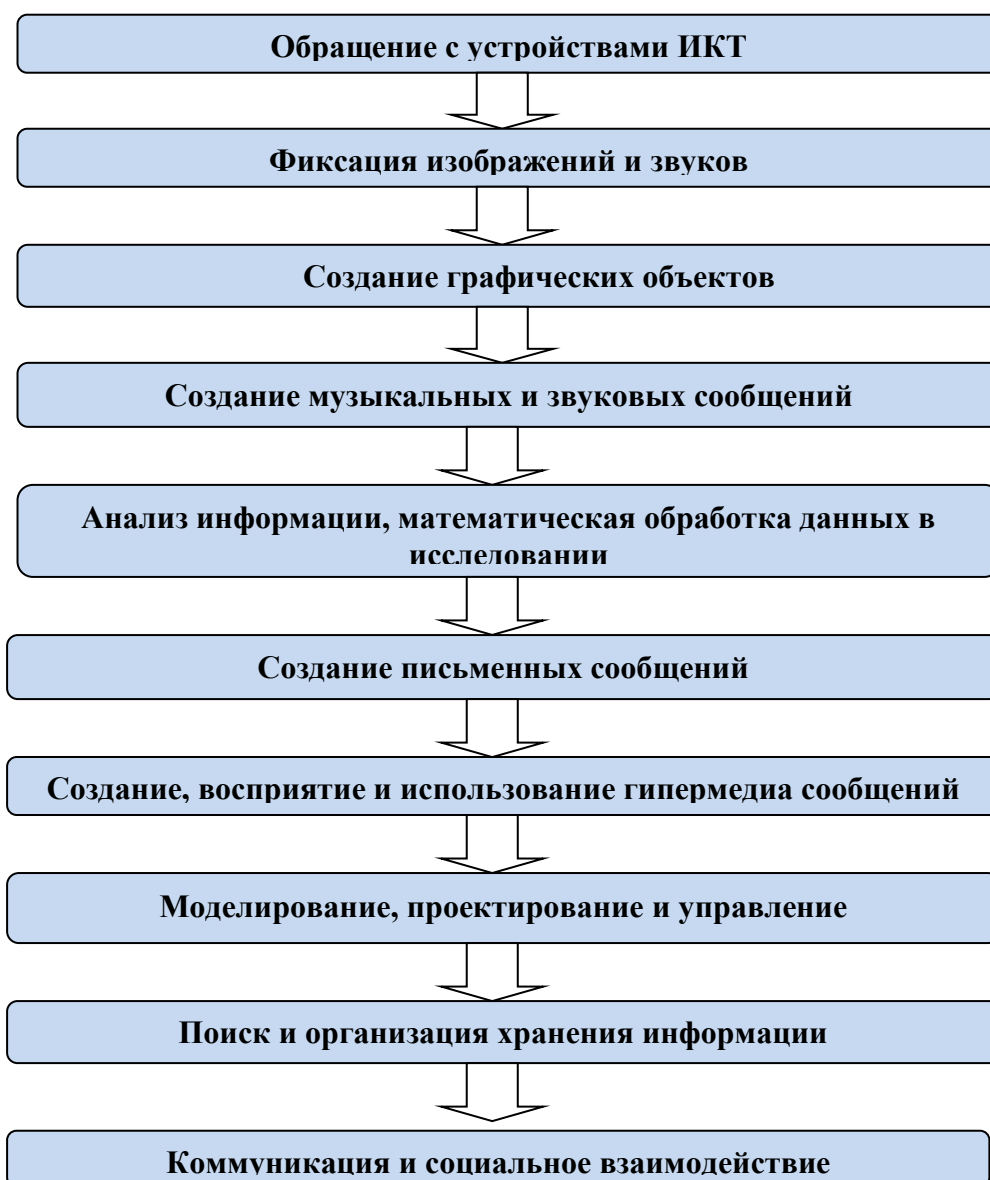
Обращение с устройствами ИКТ

Фиксация изображений и звуков

Создание графических объектов

Создание музыкальных и звуковых сообщений

Анализ информации, математическая обработка данных в исследовании

Создание письменных сообщений

Создание, восприятие и использование гипермедиа сообщений

Моделирование, проектирование и управление

Поиск и организация хранения информации

Коммуникация и социальное взаимодействие